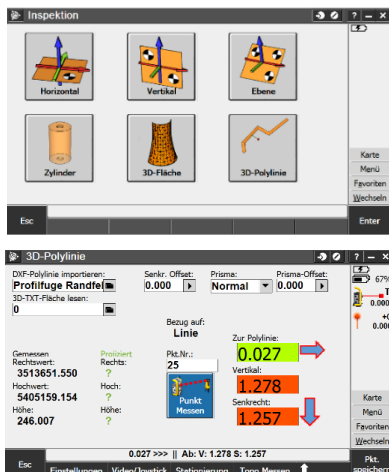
Inspektion

? — ×

Horizontal

Vertikal

Ebene

Zylinder

3D-Fläche

3D-Polylinie

Karte

Menü

Favoriten

Wechseln

Esc

Enter

3D-Polylinie

? — ×

DXF-Polylinie importieren:

Profilfuge Randfe

3D-TXT-Fläche lesen:

0

Senkr. Offset:

0.000

Prisma:

Normal

Prisma-Offset:

0.000

Bezug auf:

Linie

Gemessen

Rechtswert:

3513651.550

Hochwert:

5405159.154

Höhe:

246.007

Projiziert

Rechts:

?

Hoch:

?

Höhe:

?

Pkt.Nr.:

25

Punkt Messen

Zur Polylinie:

0.027

Vertikal:

1.278

Senkrecht:

1.257

67%

T

+0

+0.00

Karte

Menü

Favoriten

Wechseln

0.027 >>> || Ab: V: 1.278 S: 1.257

Esc

Einstellungen

Video/Joystick

Stationierung

Topo Messen

Pkt. speichern